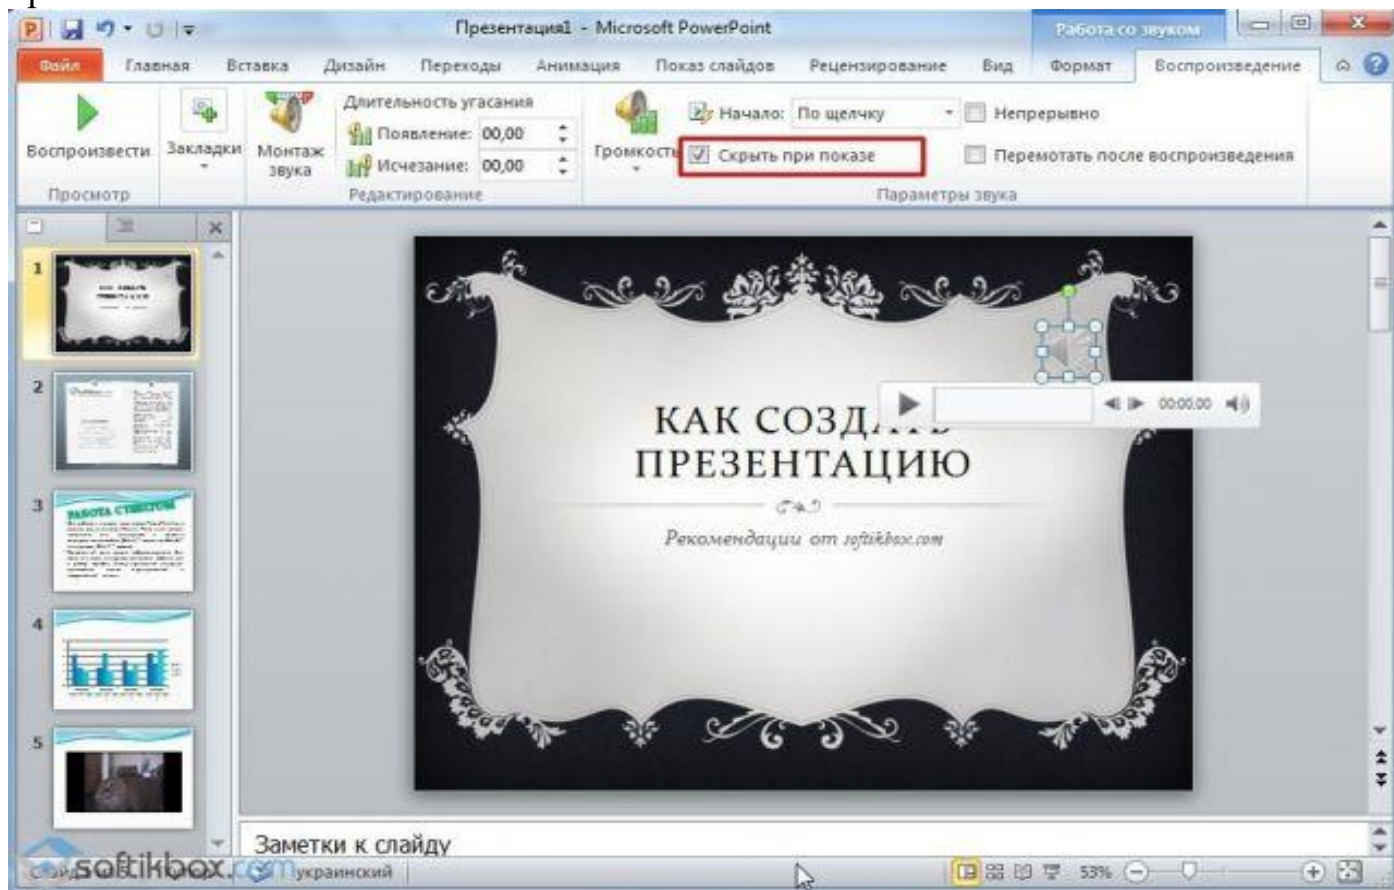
Презентация1 - Microsoft PowerPoint

Работа со звуком

Файл Главная Вставка Дизайн Переходы Анимация Показ слайдов Рецензирование Вид Формат Воспроизведение

Воспроизвести
Просмотр

Закладки

Монтаж звука

Длительность угасания
Появление: 00,00
Исчезание: 00,00
Редактирование

Громкость

Начало: По щелчку
Скрыть при показе
Непрерывно
Перемотать после воспроизведения
Параметры звука

1
2
3
4
5

КАК СОЗД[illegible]
ПРЕЗЕНТАЦИЮ

Рекомендации от softikbox.com

00:00,00

Заметки к слайду

softikbox.com

украинский

53%